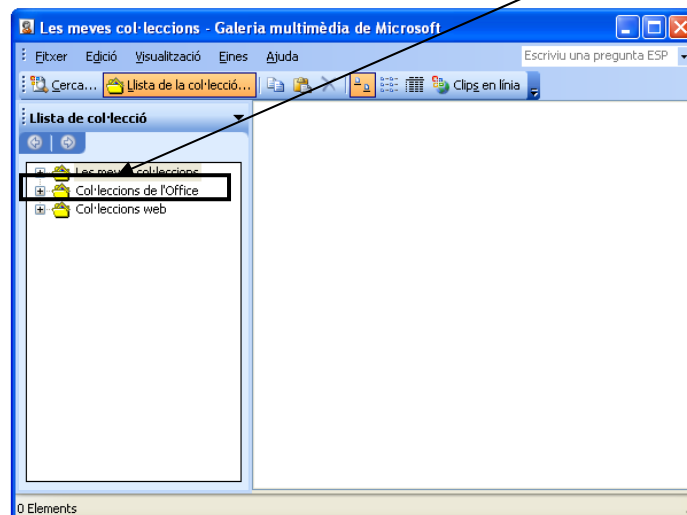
Les meves col·leccions - Galeria multimèdia de Microsoft

Fitxer Edició Visualització Eines Ajuda

Escriviu una pregunta ESP

Cerca... Llista de la col·lecció... Clips en línia

Llista de col·lecció

Les meves col·leccions
Col·leccions de l'Office
Col·leccions web

0 Elements